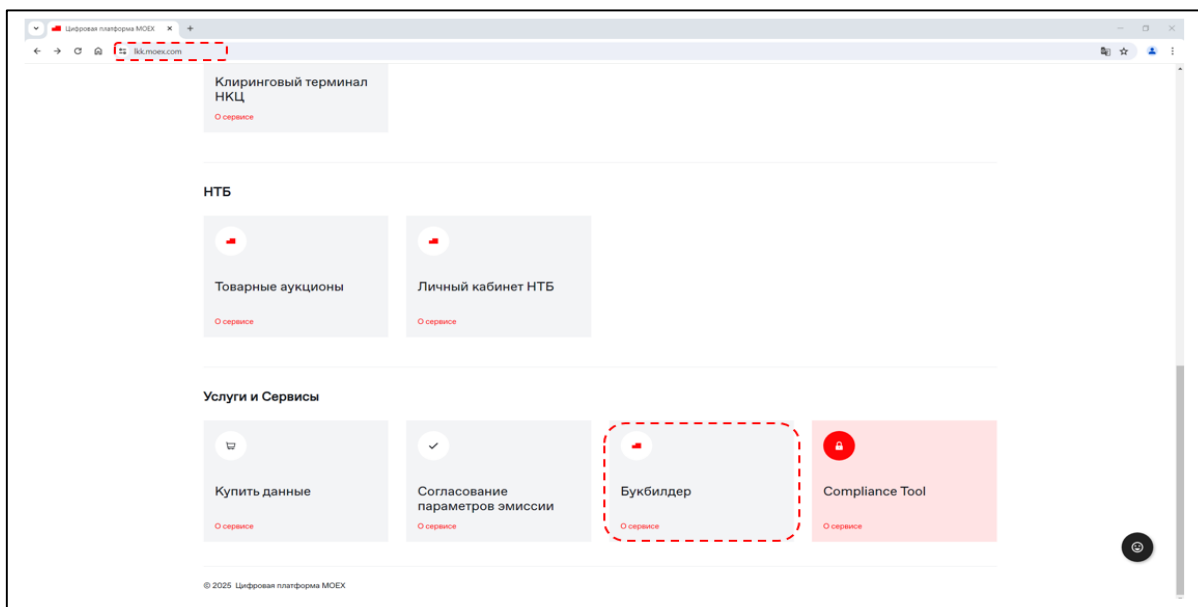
Цифровая платформа MOEX ×
+
lkk.moex.com

Клиринговый терминал НКЦ
О сервисе

НТБ

Товарные аукционы
О сервисе

Личный кабинет НТБ
О сервисе

Услуги и Сервисы

Купить данные
О сервисе

Согласование параметров эмиссии
О сервисе

Букбилдер
О сервисе

Compliance Tool
О сервисе

© 2025 Цифровая платформа MOEX